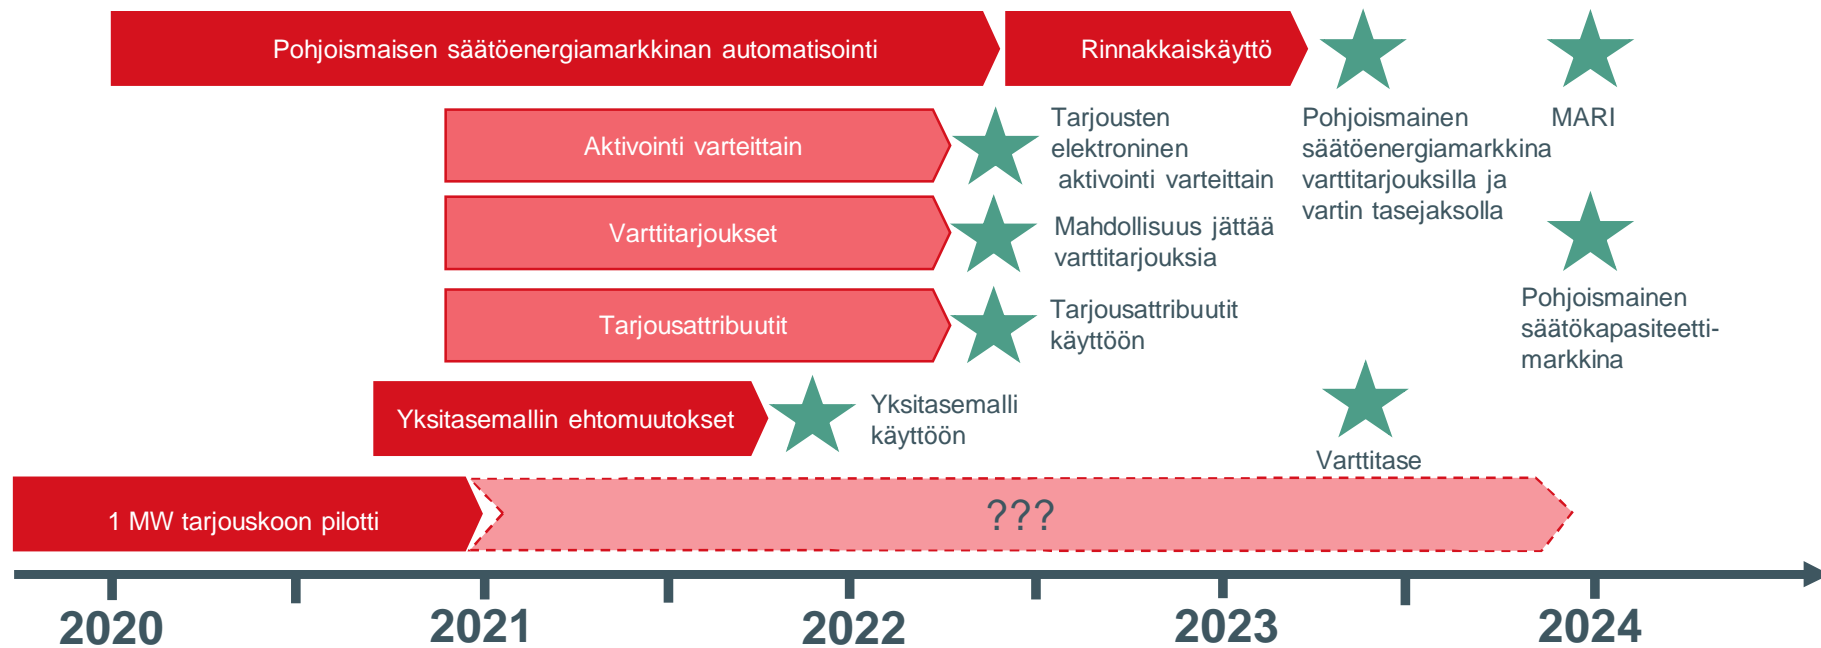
Pohjoismaisen säätöenergiamarkkinan automatisointi

Rinnakkaiskäyttö

Aktivointi varteittain

Tarjousten elektroninen aktivointi varteittain

Pohjoismainen säätöenergiamarkkina varttitarjouksilla ja vartin tasejaksolla

MARI

Varttitarjoukset

Mahdollisuus jättää varttitarjouksia

Tarjousattribuutit

Tarjousattribuutit käyttöön

Pohjoismainen säätökapasiteettimarkkina

Yksitasemallin ehtomuutokset

Yksitasemalli käyttöön

Varttitase

1 MW tarjouskoon pilotti

???

2020

2021

2022

2023

2024